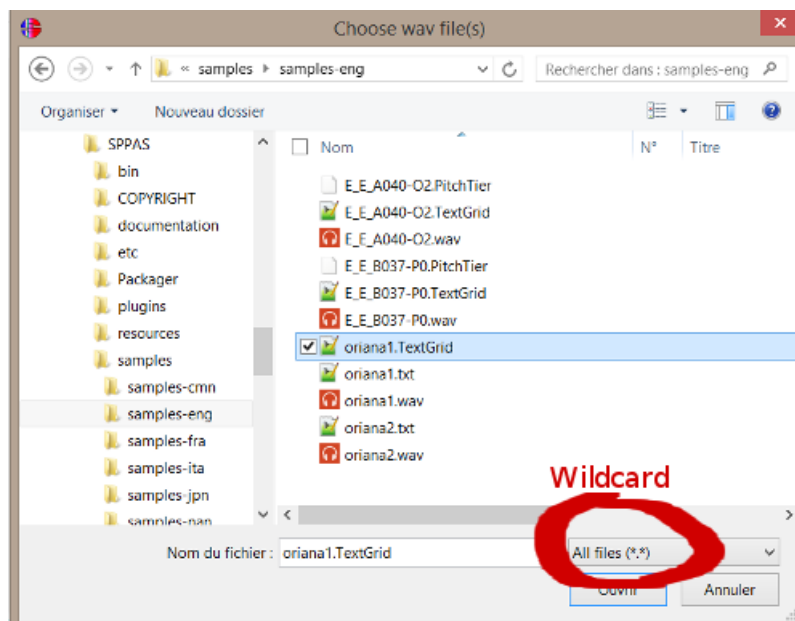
Choose wav file(s)

« samples ▸ samples-eng

Rechercher dans : samples-eng

Organiser ▾
Nouveau dossier

SPPAS
bin
COPYRIGHT
documentation
etc
Packager
plugins
resources
samples
samples-cmn
samples-eng
samples-fra
samples-ita
samples-jpn
samples-nan

Nom
N°
Titre

E_E_A040-O2.PitchTier
E_E_A040-O2.TextGrid
E_E_A040-O2.wav
E_E_B037-P0.PitchTier
E_E_B037-P0.TextGrid
E_E_B037-P0.wav
oriana1.TextGrid
oriana1.txt
oriana1.wav
oriana2.txt
oriana2.wav

Wildcard

Nom du fichier : oriana1.TextGrid
All files (*.*)
Ouvrir
Annuler